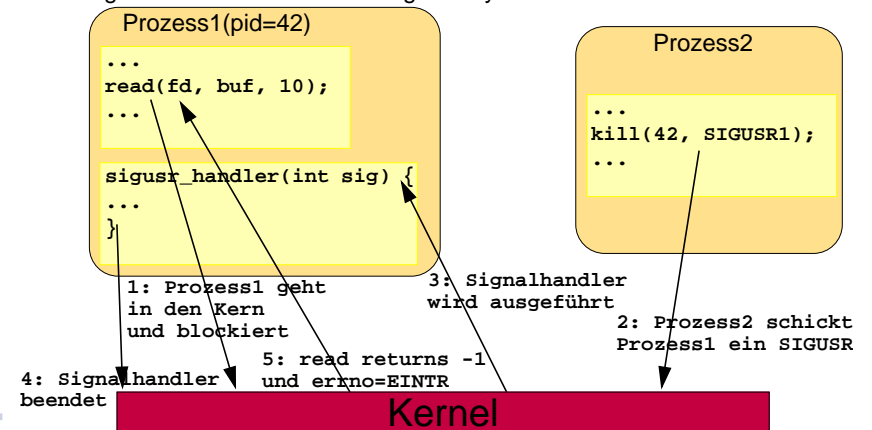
Prozess1(pid=42)

...
read(fd, buf, 10);
...

sigusr_handler(int sig) {
...
}

Prozess2

...
kill(42, SIGUSR1);
...

1: Prozess1 geht in den Kern und blockiert

3: Signalhandler wird ausgeführt

2: Prozess2 schickt Prozess1 ein SIGUSR

4: Signalhandler beendet

5: read returns -1 und errno=EINTR

Kernel